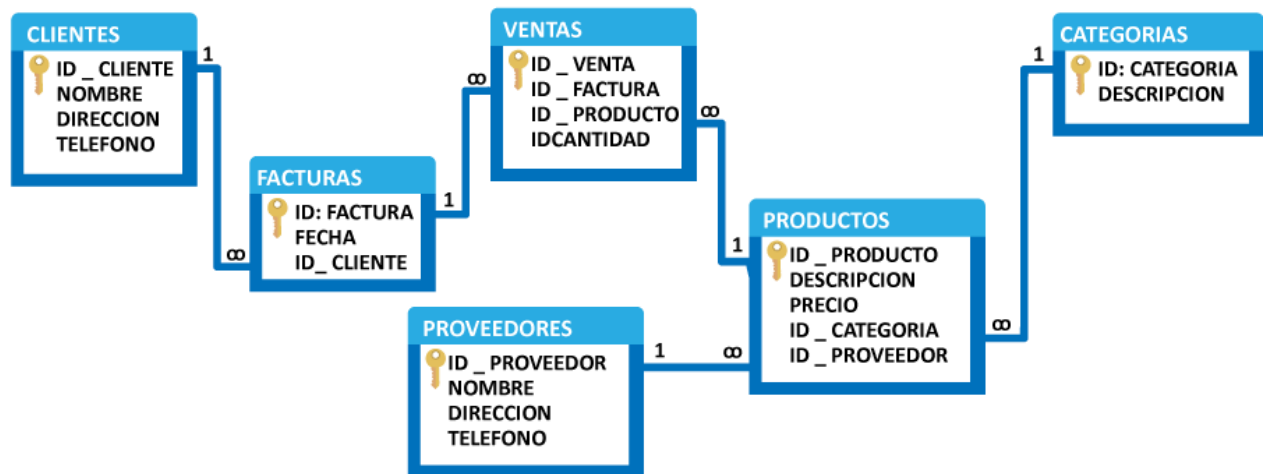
CLIENTES
ID _ CLIENTE
NOMBRE
DIRECCION
TELEFONO

1

∞

VENTAS
ID _ VENTA
ID _ FACTURA
ID _ PRODUCTO
IDCANTIDAD

∞

CATEGORIAS
ID: CATEGORIA
DESCRIPCION

1

FACTURAS
ID: FACTURA
FECHA
ID_ CLIENTE

1

∞

1

PRODUCTOS
ID _ PRODUCTO
DESCRIPCION
PRECIO
ID _ CATEGORIA
ID _ PROVEEDOR

∞

PROVEEDORES
ID _ PROVEEDOR
NOMBRE
DIRECCION
TELEFONO

1

∞